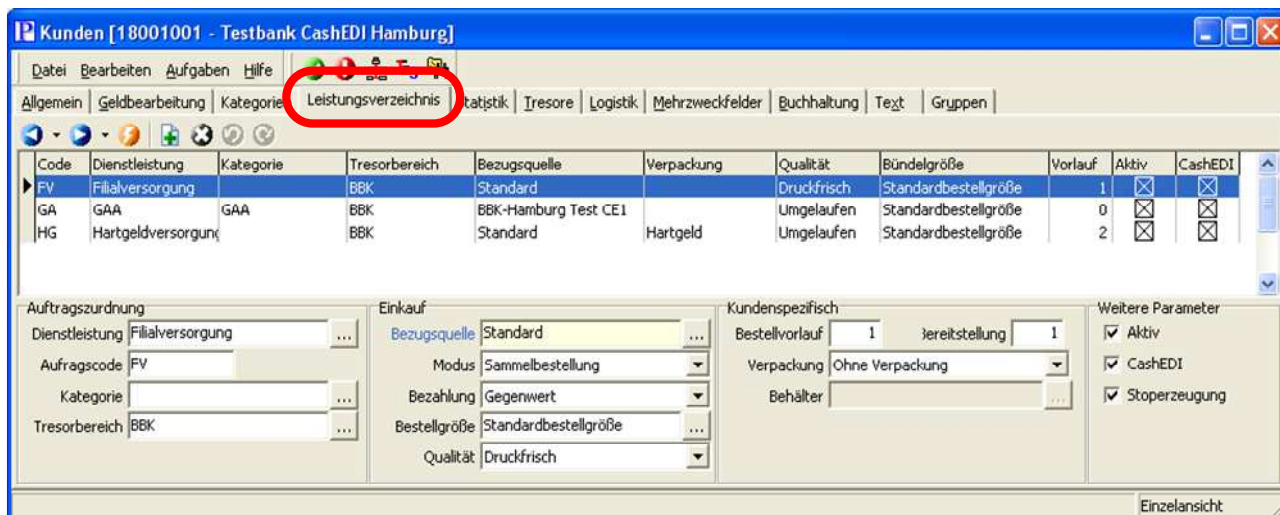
Kunden [18001001 - Testbank CashEDI Hamburg]

Datei Bearbeiten Aufgaben Hilfe

Allgemein | Geldbearbeitung | Kategorie | Leistungsverzeichnis | Statistik | Tresore | Logistik | Mehrzweckfelder | Buchhaltung | Text | Gruppen

| Code | Dienstleistung | Kategorie | Tresorbereich | Bezugsquelle | Verpackung | Qualität | Bündelgröße | Vorlauf | Aktiv | CashEDI |
|---|---|---|---|---|---|---|---|---|---|---|
| FV | Filialversorgung | | BBK | Standard | | Druckfrisch | Standardbestellgröße | 1 | ☒ | ☒ |
| GA | GAA | GAA | BBK | BBK-Hamburg Test CE1 | | Umgelaufen | Standardbestellgröße | 0 | ☒ | ☒ |
| HG | Hartgeldversorgung | | BBK | Standard | Hartgeld | Umgelaufen | Standardbestellgröße | 2 | ☒ | ☒ |

Auftragszurdnung
Dienstleistung Filialversorgung ...
Aufragscode FV
Kategorie ...
Tresorbereich BBK ...

Einkauf
Bezugsquelle Standard ...
Modus Sammelbestellung
Bezahlung Gegenwert
Bestellgröße Standardbestellgröße ...
Qualität Druckfrisch

Kundenspezifisch
Bestellvorlauf 1 Bereitstellung 1
Verpackung Ohne Verpackung
Behälter ...

Weitere Parameter
Aktiv
CashEDI
Stoperzeugung

Einzelansicht